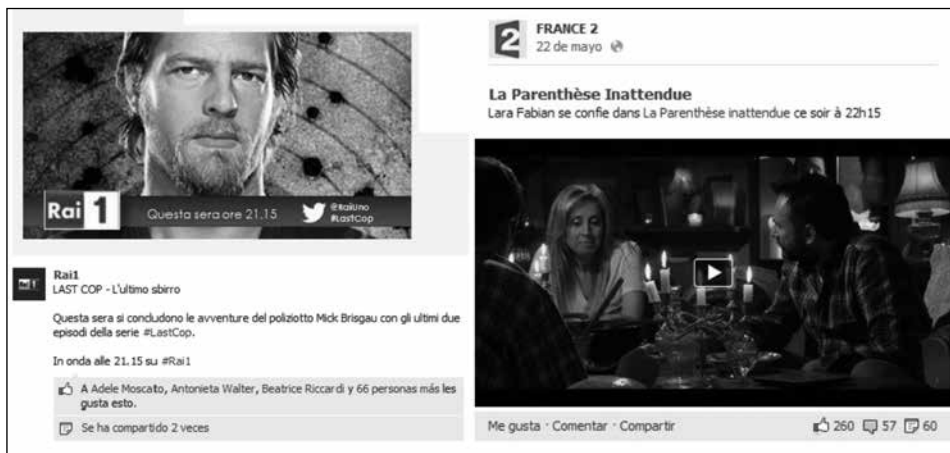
Rai 1
Questa sera ore 21.15
@RaiUno
#LastCop

Rai1
LAST COP - L'ultimo sbirro

Questa sera si concludono le avventure del poliziotto Mick Brisgau con gli ultimi due episodi della serie #LastCop.

In onda alle 21.15 su #Rai1

A Adele Moscato, Antonieta Walter, Beatrice Riccardi y 66 personas más les gusta esto.

Se ha compartido 2 veces

2
FRANCE 2
22 de mayo

La Parenthèse Inattendue
Lara Fabian se confie dans La Parenthèse inattendue ce soir à 22h15

Me gusta · Comentar · Compartir
260 57 60